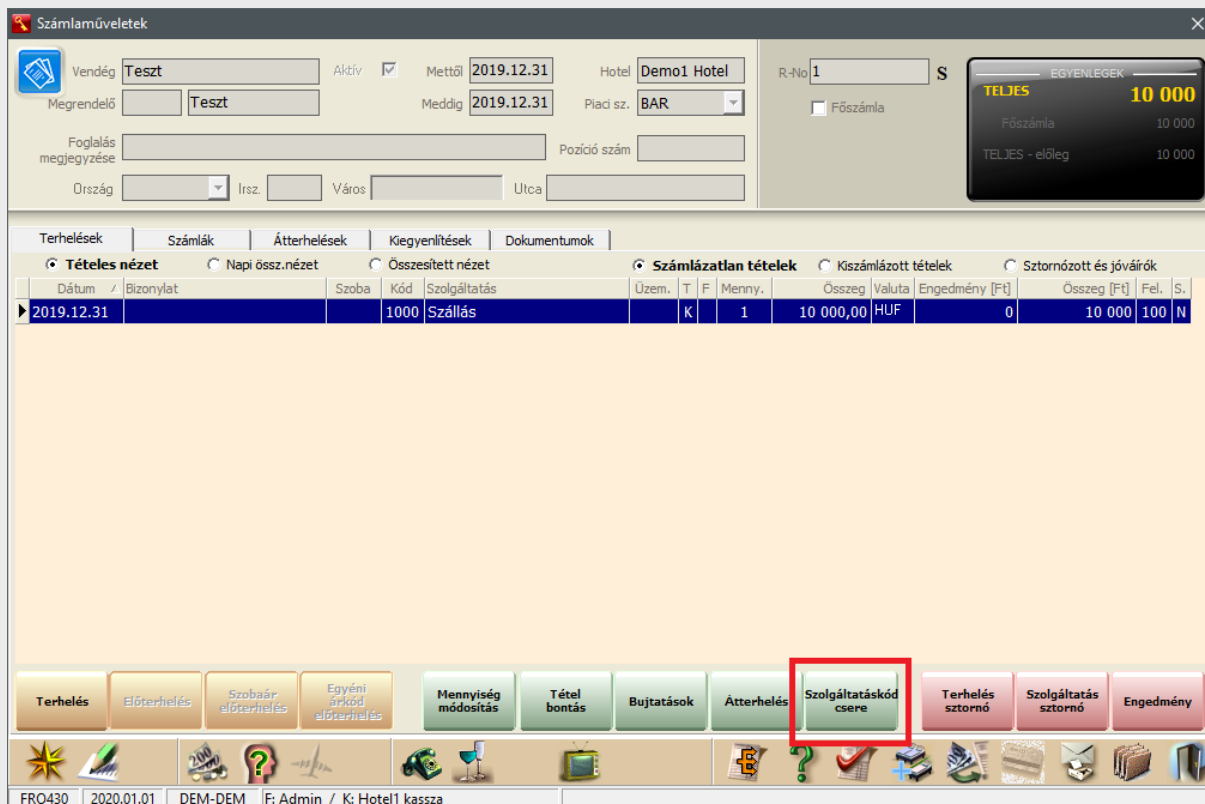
Számlaműveletek

Vendég Teszt
Aktív
Mettől 2019.12.31
Hotel Demo1 Hotel
Megrendelő Teszt
Meddig 2019.12.31
Piaci sz. BAR
Foglalás megjegyzése
Pozíció szám
Ország
Irsz.
Város
Utca

R-No 1
S
Főszámla

EGYENLEGEK
TELJES 10 000
Főszámla 10 000
TELJES - előleg 10 000

Terhelések | Számlák | Átterhelések | Kiegyenlítések | Dokumentumok

Tételes nézet
Napi össz.nézet
Összesített nézet
Számlázatlan tételek
Kiszámlázott tételek
Sztornózott és jóváírók

| Dátum | Bizonylat | Szoba | Kód | Szolgáltatás | Üzem. | T | F | Menny. | Összeg | Valuta | Engedmény [Ft] | Összeg [Ft] | Fel. | S. |
|---|---|---|---|---|---|---|---|---|---|---|---|---|---|---|
| 2019.12.31 | | | 1000 | Szállás | | K | | 1 | 10 000,00 | HUF | 0 | 10 000 | 100 | N |

Terhelés
Előterhelés
Szobaár előterhelés
Egyéni árkód előterhelés
Mennyiség módosítás
Tétel bontás
Bujtatások
Átterhelés
Szolgáltatáskód csere
Terhelés sztornó
Szolgáltatás sztornó
Engedmény

FRO430 | 2020.01.01 | DEM-DEM | F: Admin / K: Hotel1 kassza